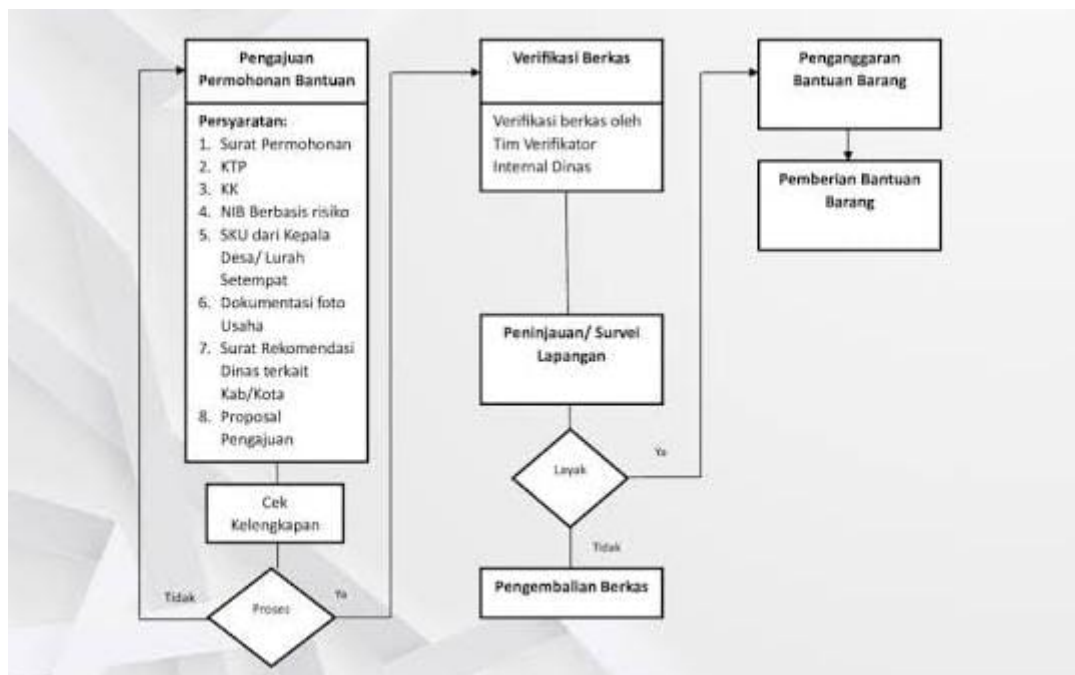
Pengajuan Permohonan Bantuan

Persyaratan:
1. Surat Permohonan
2. KTP
3. KK
4. NIB Berbasis risiko
5. SKU dari Kepala Desa/ Lurah Setempat
6. Dokumentasi foto Usaha
7. Surat Rekomendasi Dinas terkait Kab/Kota
8. Proposal Pengajuan

Cek Kelengkapan

Tidak

Proses

Ya

Verifikasi Berkas

Verifikasi berkas oleh Tim Verifikator Internal Dinas

Peninjauan/ Survei Lapangan

Layak

Ya

Tidak

Pengembalian Berkas

Penganggaran Bantuan Barang

Pemberian Bantuan Barang